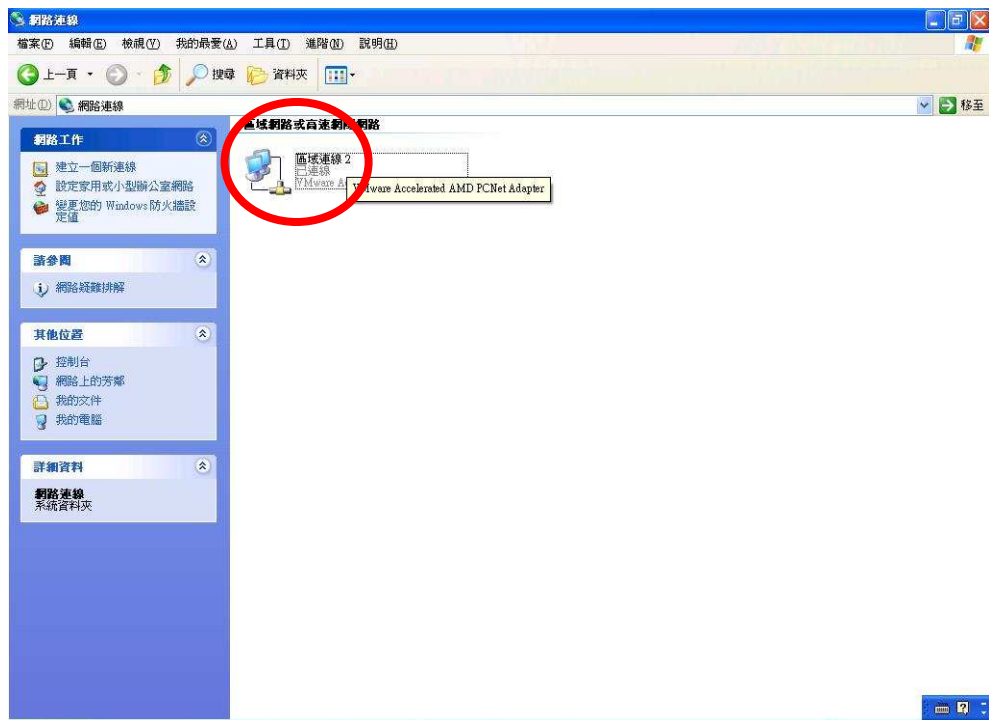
網路連線

檔案(F) 編輯(E) 檢視(V) 我的最愛(A) 工具(T) 進階(N) 說明(H)

上一頁 搜尋 資料夾

網址(D) 網路連線 移至

網路工作

建立一個新連線
設定家用或小型辦公室網路
變更您的 Windows 防火牆設定值

請參閱

網路疑難排解

其他位置

控制台
網路上的芳鄰
我的文件
我的電腦

詳細資料

網路連線
系統資料夾

區域網路或高速網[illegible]網路

區域連線 2
已連線
VMware A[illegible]

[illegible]ware Accelerated AMD PCNet Adapter